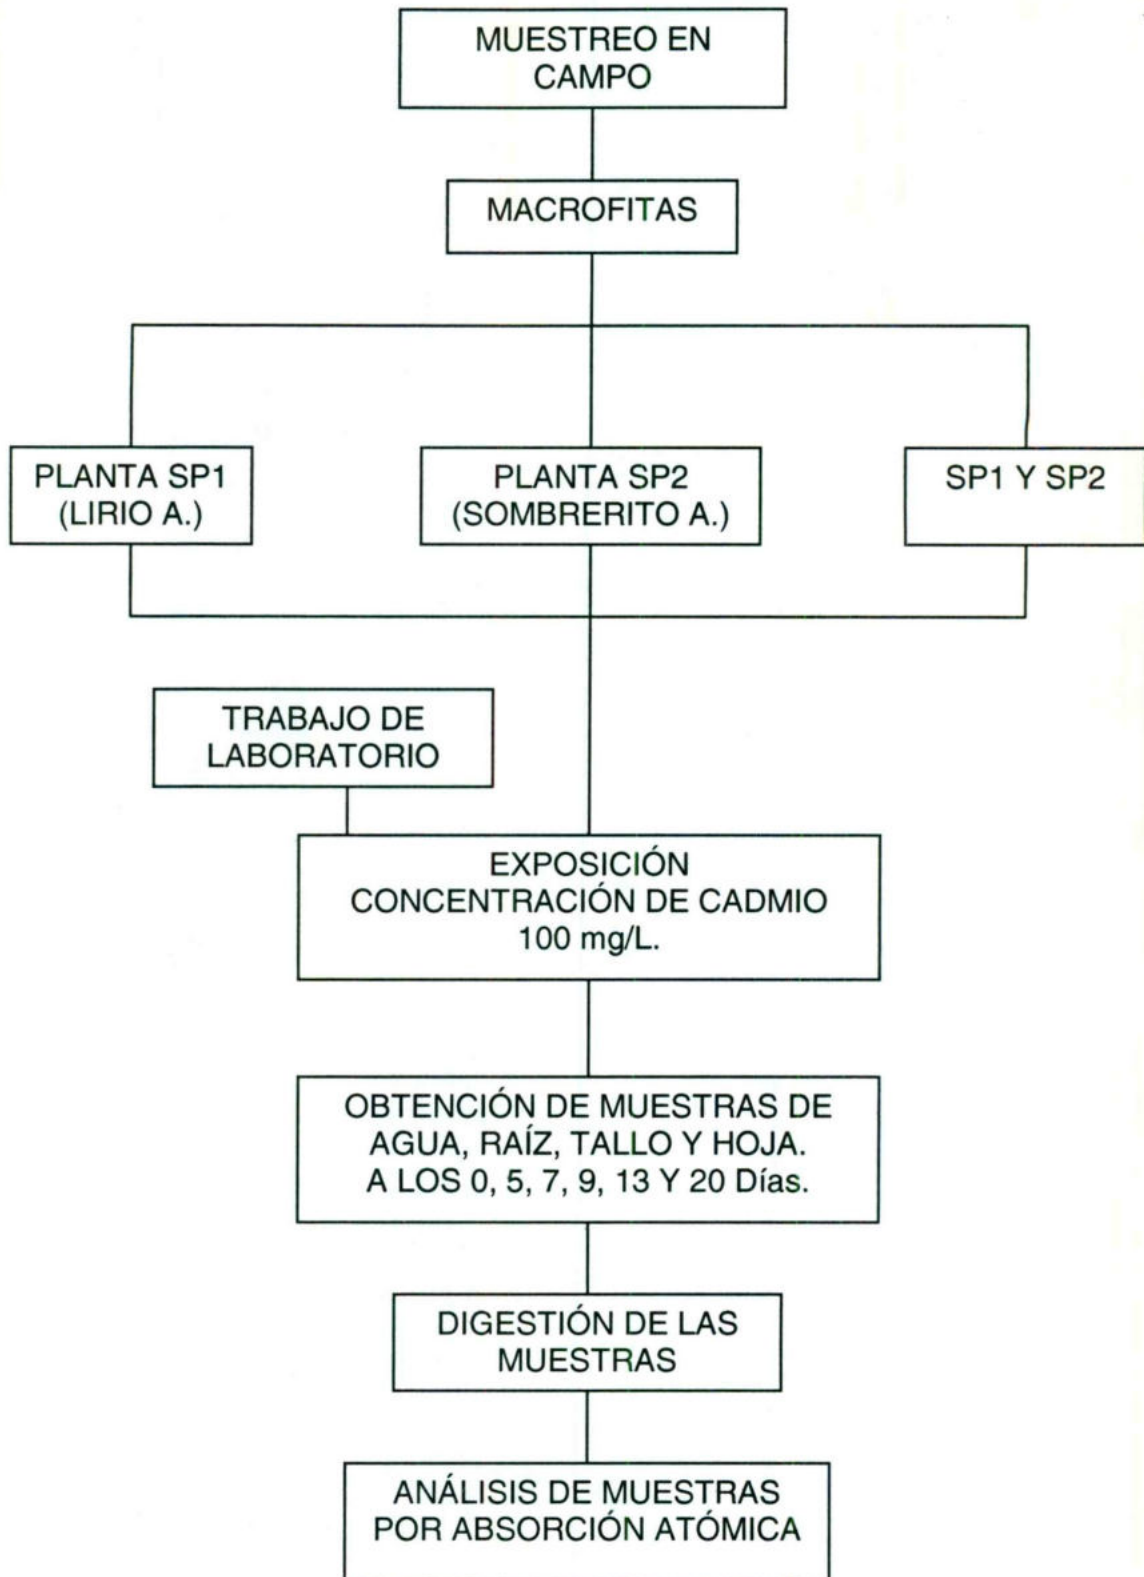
MUESTREO EN CAMPO

MACROFITAS

PLANTA SP1 (LIRIO A.)

PLANTA SP2 (SOMBRERITO A.)

SP1 Y SP2

TRABAJO DE LABORATORIO

EXPOSICIÓN CONCENTRACIÓN DE CADMIO 100 mg/L.

OBTENCIÓN DE MUESTRAS DE AGUA, RAÍZ, TALLO Y HOJA. A LOS 0, 5, 7, 9, 13 Y 20 Días.

DIGESTIÓN DE LAS MUESTRAS

ANÁLISIS DE MUESTRAS POR ABSORCIÓN ATÓMICA